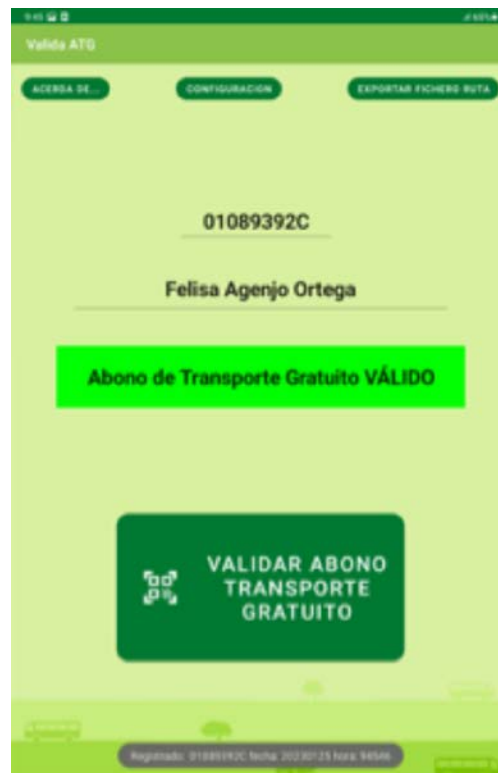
Valida ATG

ACERCA DE...

CONFIGURACION

EXPORTAR FICHERO RUTA

01089392C

Felisa Agenjo Ortega

Abono de Transporte Gratuito VÁLIDO

VALIDAR ABONO TRANSPORTE GRATUITO

Registrado: 01089392C fecha: 20230125 hora: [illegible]